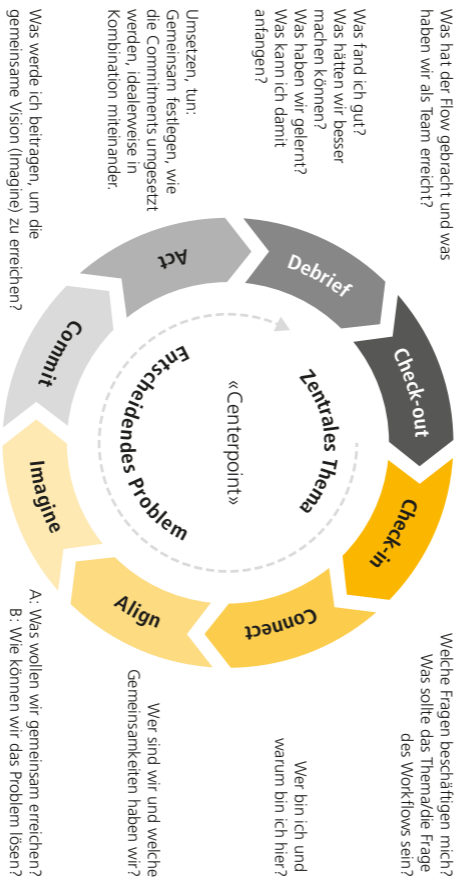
Was hat der Flow gebracht und was haben wir als Team erreicht?

Was fand ich gut?
Was hätten wir besser machen können?
Was haben wir gelernt?
Was kann ich damit anfangen?

Umsetzen, tun:
Gemeinsam festlegen, wie die Commitments umgesetzt werden, idealerweise in Kombination miteinander.

Was werde ich beitragen, um die gemeinsame Vision (Imagine) zu erreichen?

Debrief

Check-out

Check-in

Connect

Align

Imagine

Commit

Act

Zentrales Thema

«Centerpoint»

Entscheidendes Problem

Welche Fragen beschäftigen mich?
Was sollte das Thema/die Frage des Workflows sein?

Wer bin ich und warum bin ich hier?

Wer sind wir und welche Gemeinsamkeiten haben wir?

A: Was wollen wir gemeinsam erreichen?
B: Wie können wir das Problem lösen?